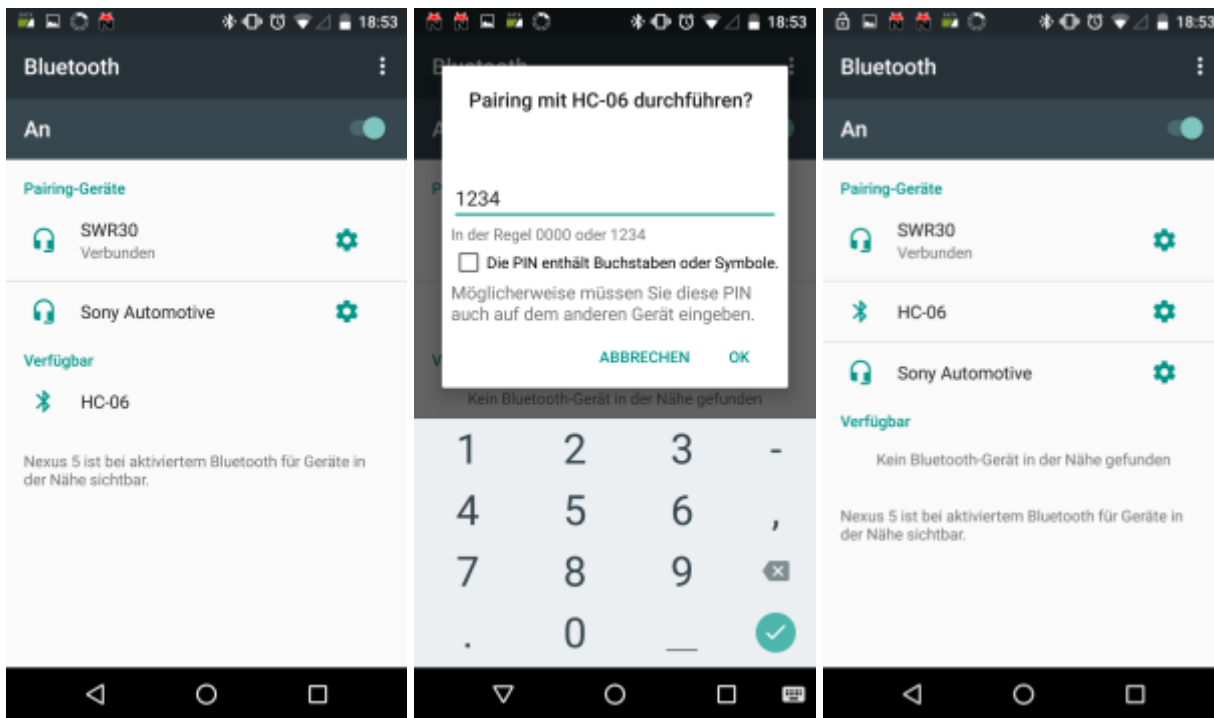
18:53

Bluetooth

An

Pairing-Geräte

SWR30
Verbunden

Sony Automotive

Verfügbar

HC-06

Nexus 5 ist bei aktiviertem Bluetooth für Geräte in der Nähe sichtbar.

18:53

Pairing mit HC-06 durchführen?

1234

In der Regel 0000 oder 1234

Die PIN enthält Buchstaben oder Symbole.

Möglicherweise müssen Sie diese PIN auch auf dem anderen Gerät eingeben.

ABBRECHEN OK

Kein Bluetooth-Gerät in der Nähe gefunden

1 2 3 -
4 5 6 ,
7 8 9
. 0 _

18:53

Bluetooth

An

Pairing-Geräte

SWR30
Verbunden

HC-06

Sony Automotive

Verfügbar

Kein Bluetooth-Gerät in der Nähe gefunden

Nexus 5 ist bei aktiviertem Bluetooth für Geräte in der Nähe sichtbar.